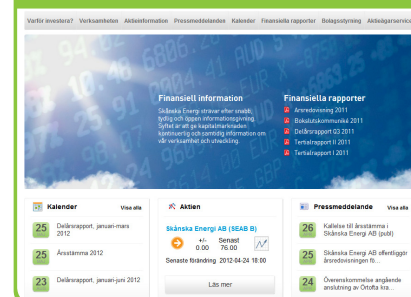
Varför investera? Verksamheten Aktieinformation Pressmeddelanden Kalender Finansiella rapporter Bolagsstyrning Aktieägarservice

Finansiell information

Skånska Energi strävar efter snabb, tydlig och öppen informationsgivning. Syftet är att ge kapitalmarknaden kontinuerlig och samtidig information om vår verksamhet och utveckling.

Finansiella rapporter

Årsredovisning 2011
Bokslutskommuniké 2011
Delårsrapport Q3 2011
Tertialrapport II 2011
Tertialrapport I 2011

Kalender Visa alla

25 Delårsrapport, januari-mars 2012

25 Årsstämma 2012

23 Delårsrapport, januari-juni 2012

Aktien

Skånska Energi AB (SEAB B)

+/- 0.00 Senast 76.00

Senaste förändring 2012-04-24 18:00

Läs mer

Pressmeddelande Visa alla

26 Kallelse till årsstämma i Skånska Energi AB (publ)

25 Skånska Energi AB offentliggör årsredovisningen fö...

24 Överenskommelse angående anslutning av Ortofta kra...